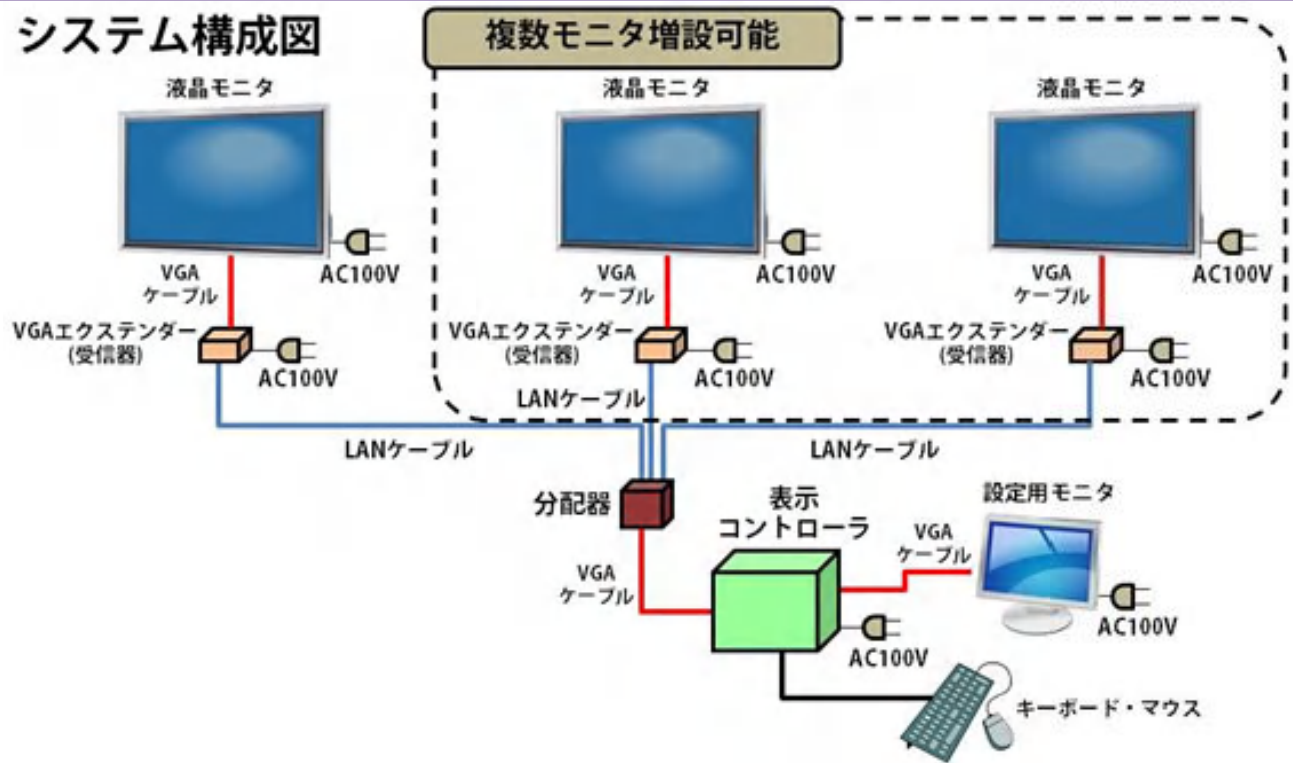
システム構成図

複数モニタ増設可能

液晶モニタ

液晶モニタ

液晶モニタ

VGA
ケーブル

AC100V

VGA
ケーブル

AC100V

VGA
ケーブル

AC100V

VGAエクステンダー
(受信器)

AC100V

VGAエクステンダー
(受信器)

AC100V

VGAエクステンダー
(受信器)

AC100V

LANケーブル

LANケーブル

LANケーブル

分配器

表示
コントローラ

設定用モニタ

VGA
ケーブル

VGA
ケーブル

AC100V

AC100V

キーボード・マウス